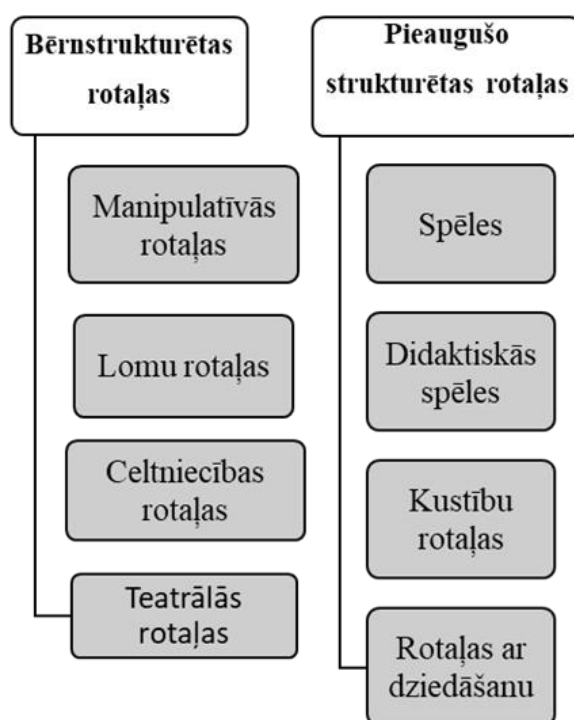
Bērnstrukturētas rotaļas

Manipulatīvās rotaļas

Lomu rotaļas

Celtniecības rotaļas

Teatrālās rotaļas

Pieaugušo strukturētas rotaļas

Spēles

Didaktiskās spēles

Kustību rotaļas

Rotaļas ar dziedāšanu